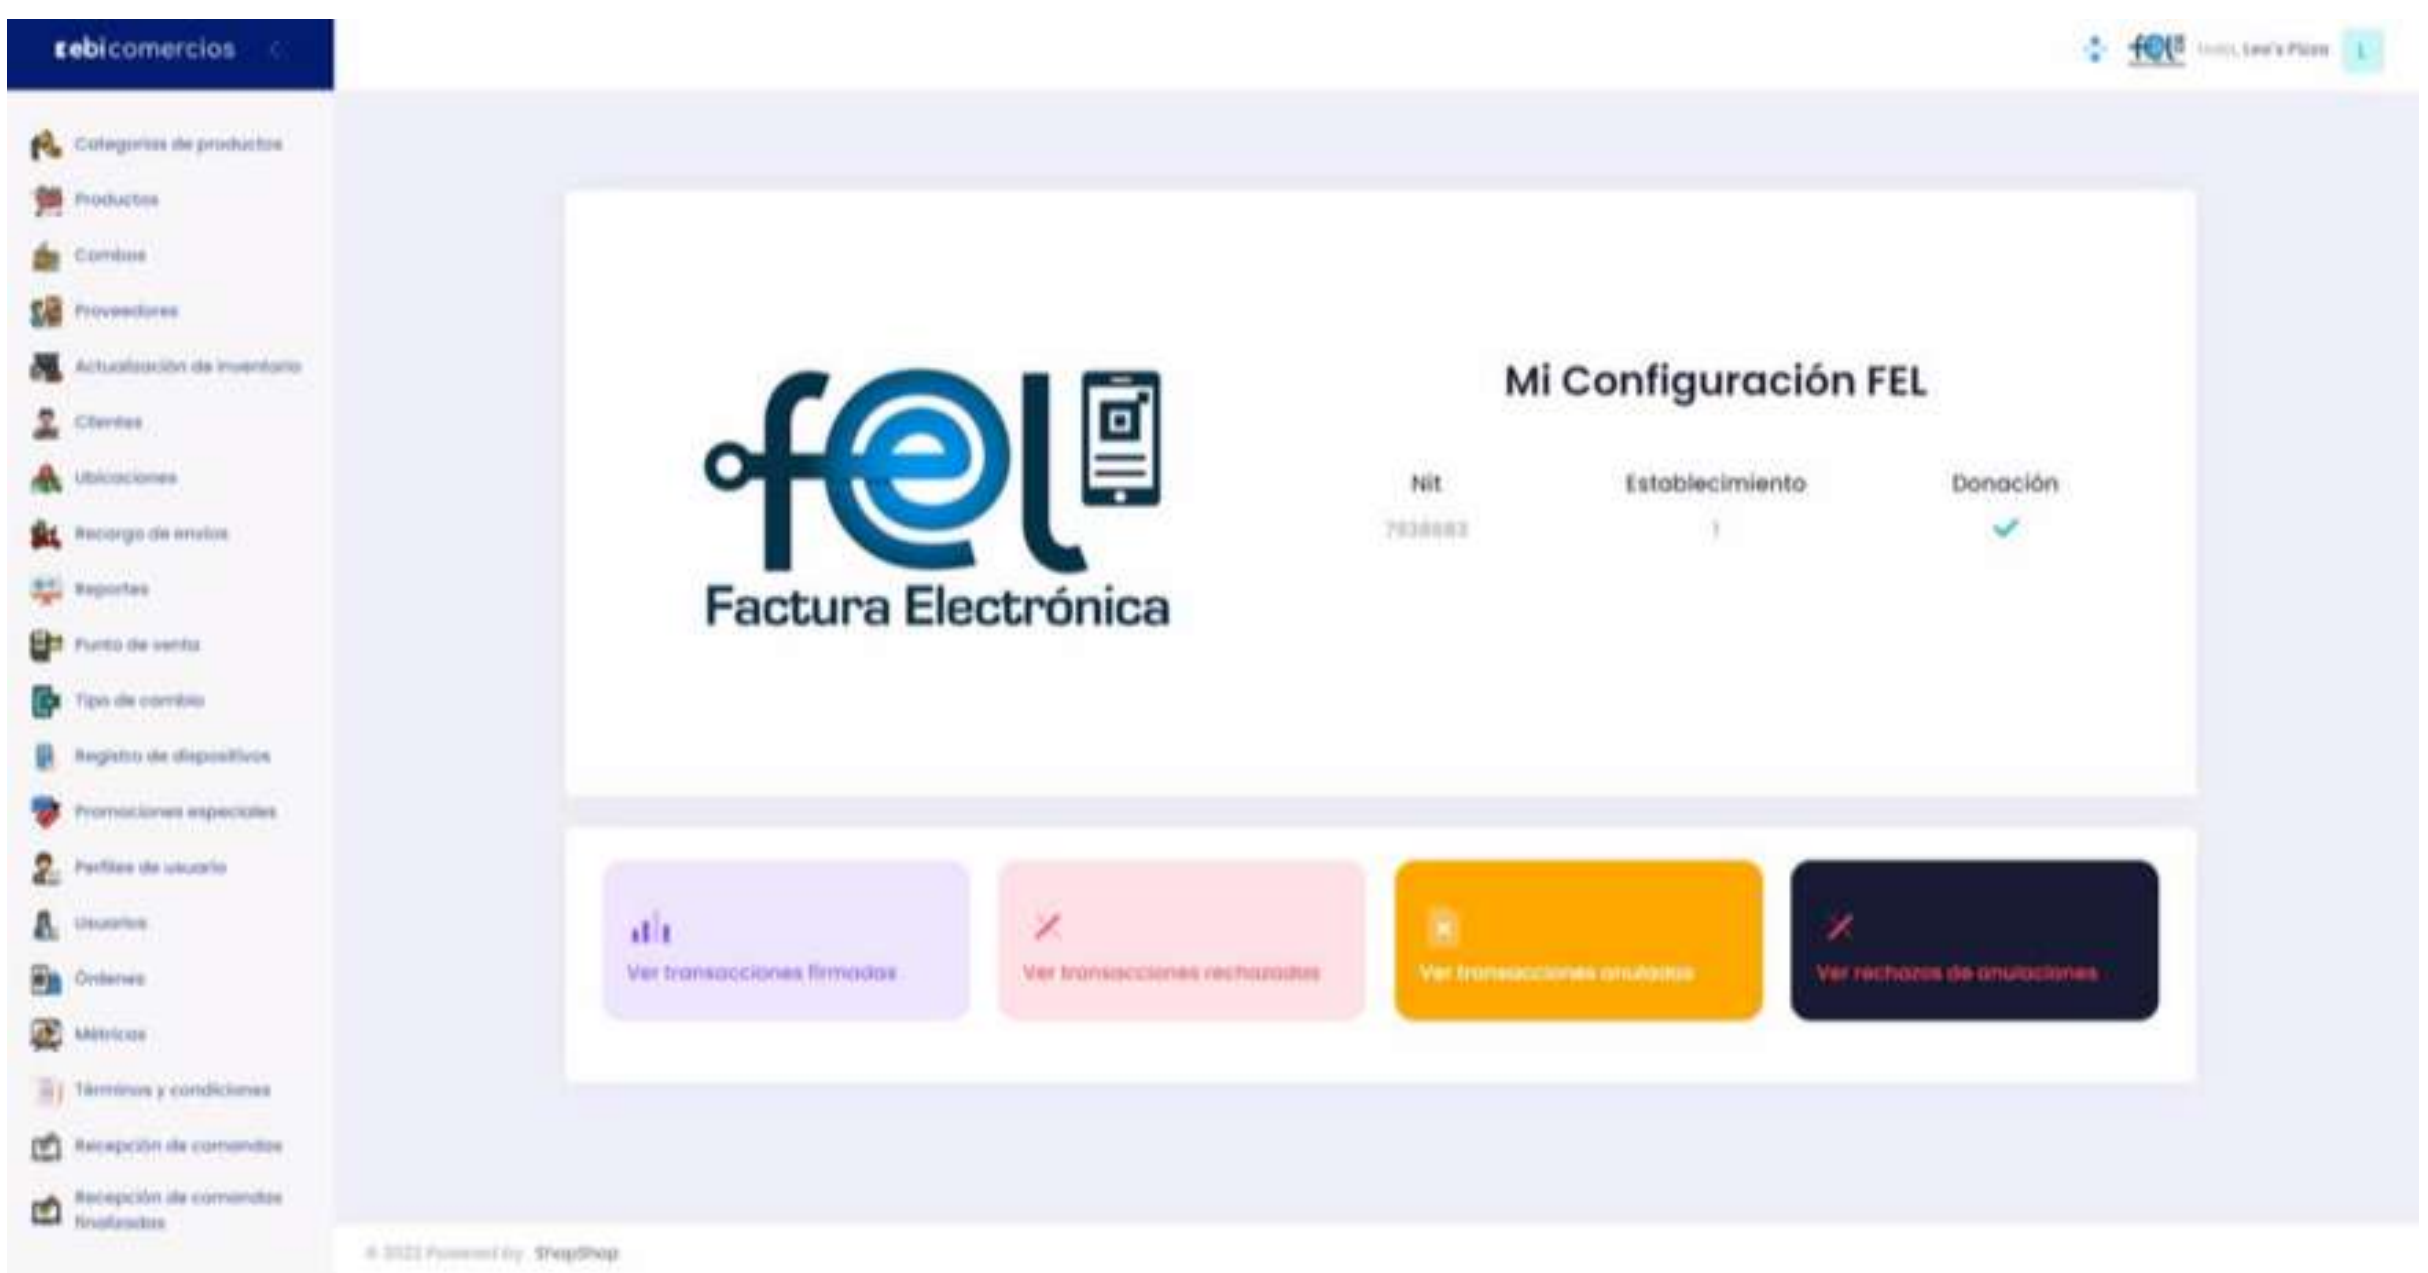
ebicomercios

fel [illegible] Leo's Pizza

Categorías de productos
Productos
Combos
Proveedores
Actualización de inventario
Clientes
Ubicaciones
Recargo de envíos
Reportes
Punto de venta
Tipo de cambio
Registro de dispositivos
Promociones especiales
Perfiles de usuario
Usuarios
Órdenes
Métricas
Términos y condiciones
Recepción de comandas
Recepción de comandas finalizadas

fel
Factura Electrónica

Mi Configuración FEL

| Nit | Establecimiento | Donación |
|---|---|---|
| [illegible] | 1 | ✓ |

Ver transacciones firmadas

Ver transacciones rechazadas

Ver transacciones anuladas

Ver rechazos de anulaciones

© 2022 Powered by StepShop